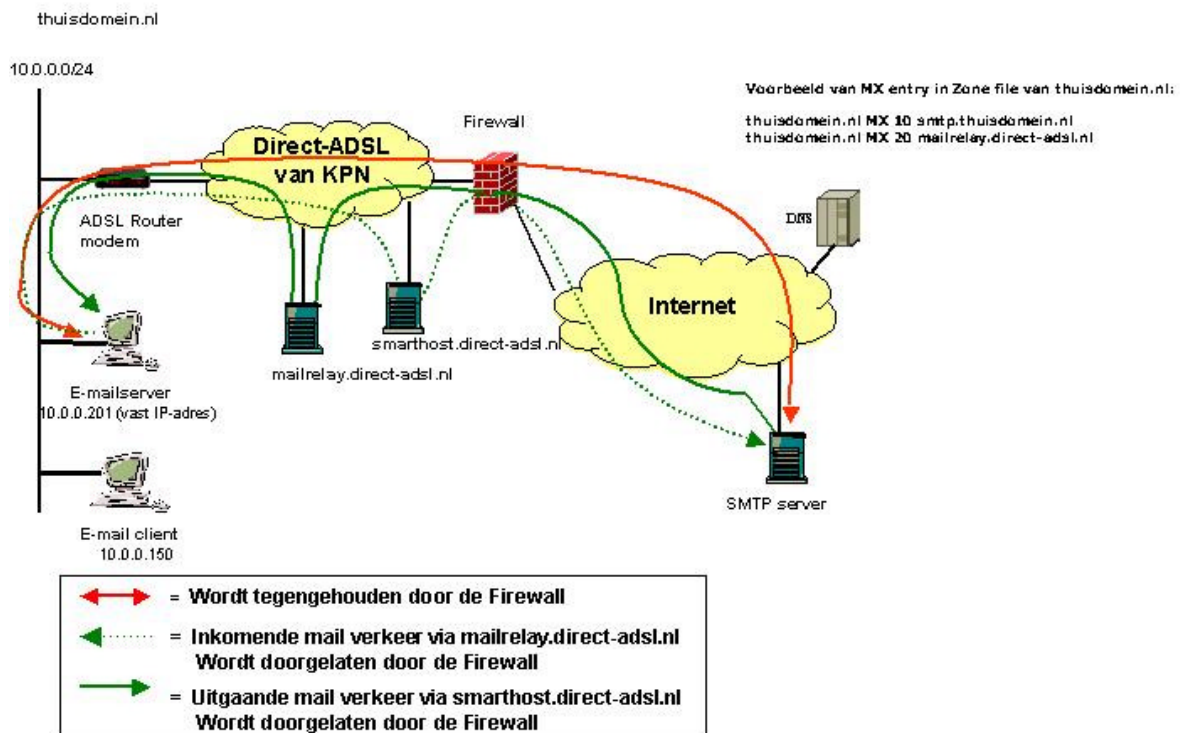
thuisdomein.nl

10.0.0.0/24

Voorbeeld van MX entry in Zone file van thuisdomein.nl:

thuisdomein.nl MX 10 smtp.thuisdomein.nl
thuisdomein.nl MX 20 mailrelay.direct-adsl.nl

Firewall

Direct-ADSL van KPN

ADSL Router modem

DNS

Internet

smarthost.direct-adsl.nl

mailrelay.direct-adsl.nl

E-mailserver
10.0.0.201 (vast IP-adres)

SMTP server

E-mail client
10.0.0.150

= Wordt tegengehouden door de Firewall

= Inkomende mail verkeer via mailrelay.direct-adsl.nl
Wordt doorgelaten door de Firewall

= Uitgaande mail verkeer via smarthost.direct-adsl.nl
Wordt doorgelaten door de Firewall